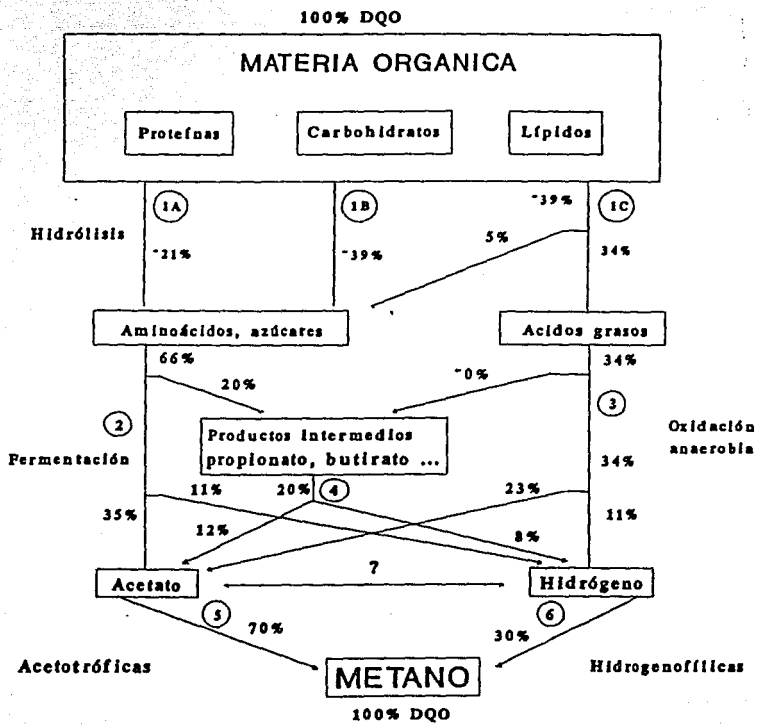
100% DQO

MATERIA ORGANICA

Proteínas

Carbohidratos

Lípidos

1A

1B

~39%

1C

Hidrólisis

~21%

~39%

5%

34%

Aminoácidos, azúcares

Acidos grasos

66%

34%

20%

~0%

2

3

Oxidación anaerobia

Productos intermedios propionato, butirato ...

Fermentación

34%

11%

20%

4

23%

35%

12%

11%

8%

Acetato

7

Hidrógeno

5

6

70%

30%

Acetotróficas

METANO

Hidrogenofílicas

100% DQO